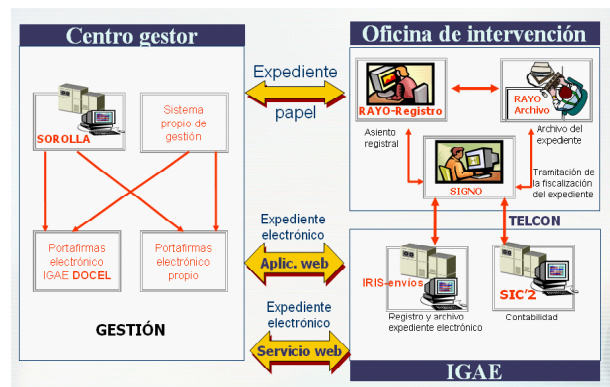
Centro gestor

Oficina de intervención

Expediente

papel

SOROLLA

Sistema propio de gestión

RAYO-Registro

RAYO Archivo

Asiento registral

Archivo del expediente

SIGNO

Tramitación de la fiscalización del expediente

TELCON

Portafirmas electrónico IGAE DOCEL

Portafirmas electrónico propio

Expediente electrónico

Aplic. web

IRIS-envíos

SIC'2

GESTIÓN

Expediente electrónico

Servicio web

Registro y archivo expediente electrónico

Contabilidad

IGAE